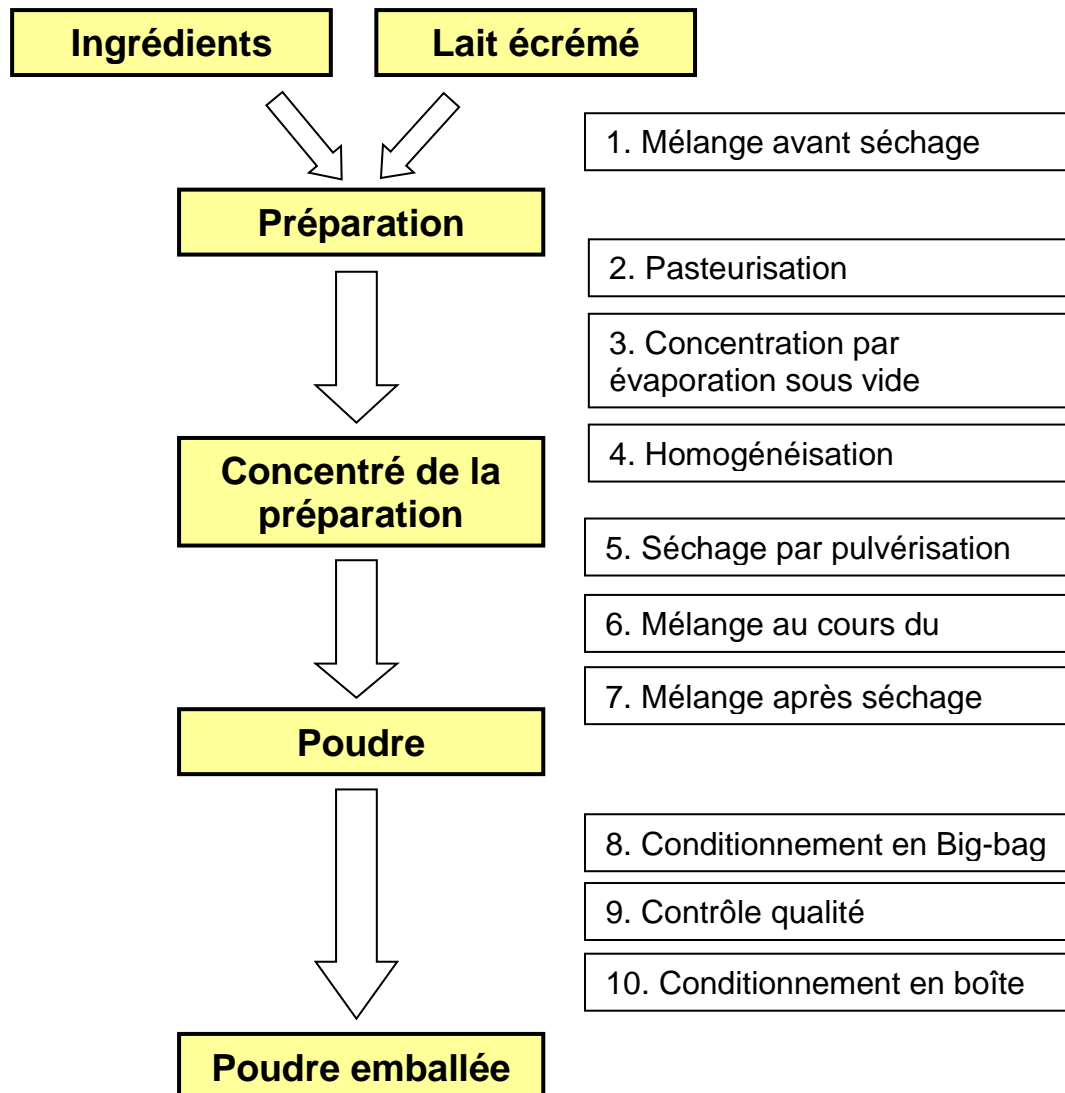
Ingrédients

Lait écrémé

Préparation

Concentré de la préparation

Poudre

Poudre emballée

1. Mélange avant séchage

2. Pasteurisation

3. Concentration par évaporation sous vide

4. Homogénéisation

5. Séchage par pulvérisation

6. Mélange au cours du

7. Mélange après séchage

8. Conditionnement en Big-bag

9. Contrôle qualité

10. Conditionnement en boîte